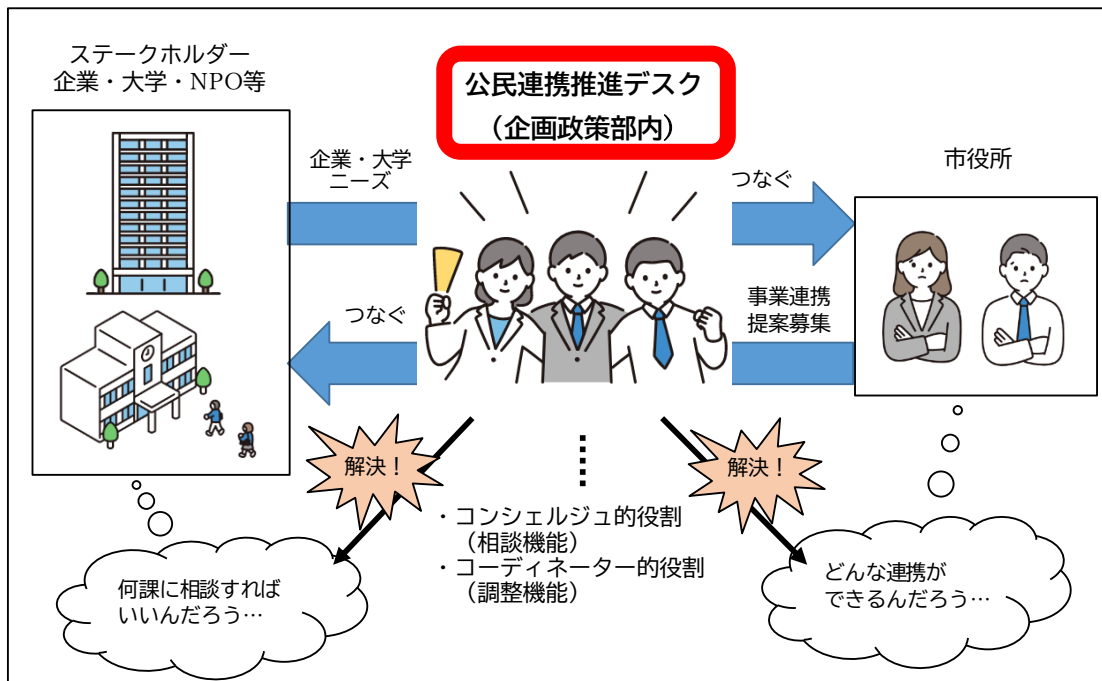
ステークホルダー
企業・大学・NPO等

公民連携推進デスク
（企画政策部内）

企業・大学
ニーズ

つなぐ

市役所

つなぐ

事業連携
提案募集

解決！

解決！

・コンシェルジュ的役割
（相談機能）
・コーディネーター的役割
（調整機能）

何課に相談すれば
いいんだろう…

どんな連携が
できるんだろう…